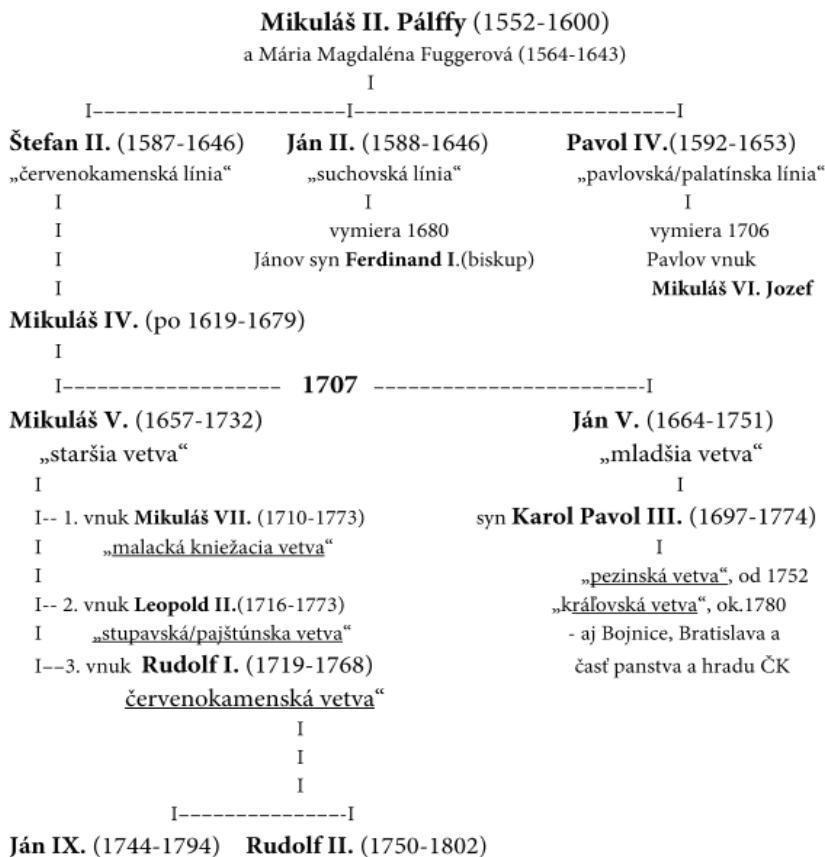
**Mikuláš II. Pálffy** (1552-1600)
a Mária Magdaléna Fuggerová (1564-1643)
I
I––––––––––––––––––––––I––––––––––––––––––––––––––I

**Štefan II.** (1587-1646) **Ján II.** (1588-1646) **Pavol IV.**(1592-1653)
„červenokamenská línia“ „suchovská línia“ „pavlovská/palatínska línia“
I I I
I vymiera 1680 vymiera 1706
I Jánov syn **Ferdinand I.**(biskup) Pavlov vnuk
I **Mikuláš VI. Jozef**

**Mikuláš IV.** (po 1619-1679)
I
I–––––––––––––––––– **1707** –––––––––––––––––––––––I

**Mikuláš V.** (1657-1732) **Ján V.** (1664-1751)
„staršia vetva“ „mladšia vetva“
I I
I-- 1. vnuk **Mikuláš VII.** (1710-1773) syn **Karol Pavol III.** (1697-1774)
I „malacká kniežacia vetva“ I
I „pezinská vetva“, od 1752
I-- 2. vnuk **Leopold II.**(1716-1773) „kráľovská vetva“, ok.1780
I „stupavská/pajštúnska vetva“ - aj Bojnice, Bratislava a
I––3. vnuk **Rudolf I.** (1719-1768) časť panstva a hradu ČK
červenokamenská vetva“
I
I
I
I––––––––––––––I

**Ján IX.** (1744-1794) **Rudolf II.** (1750-1802)